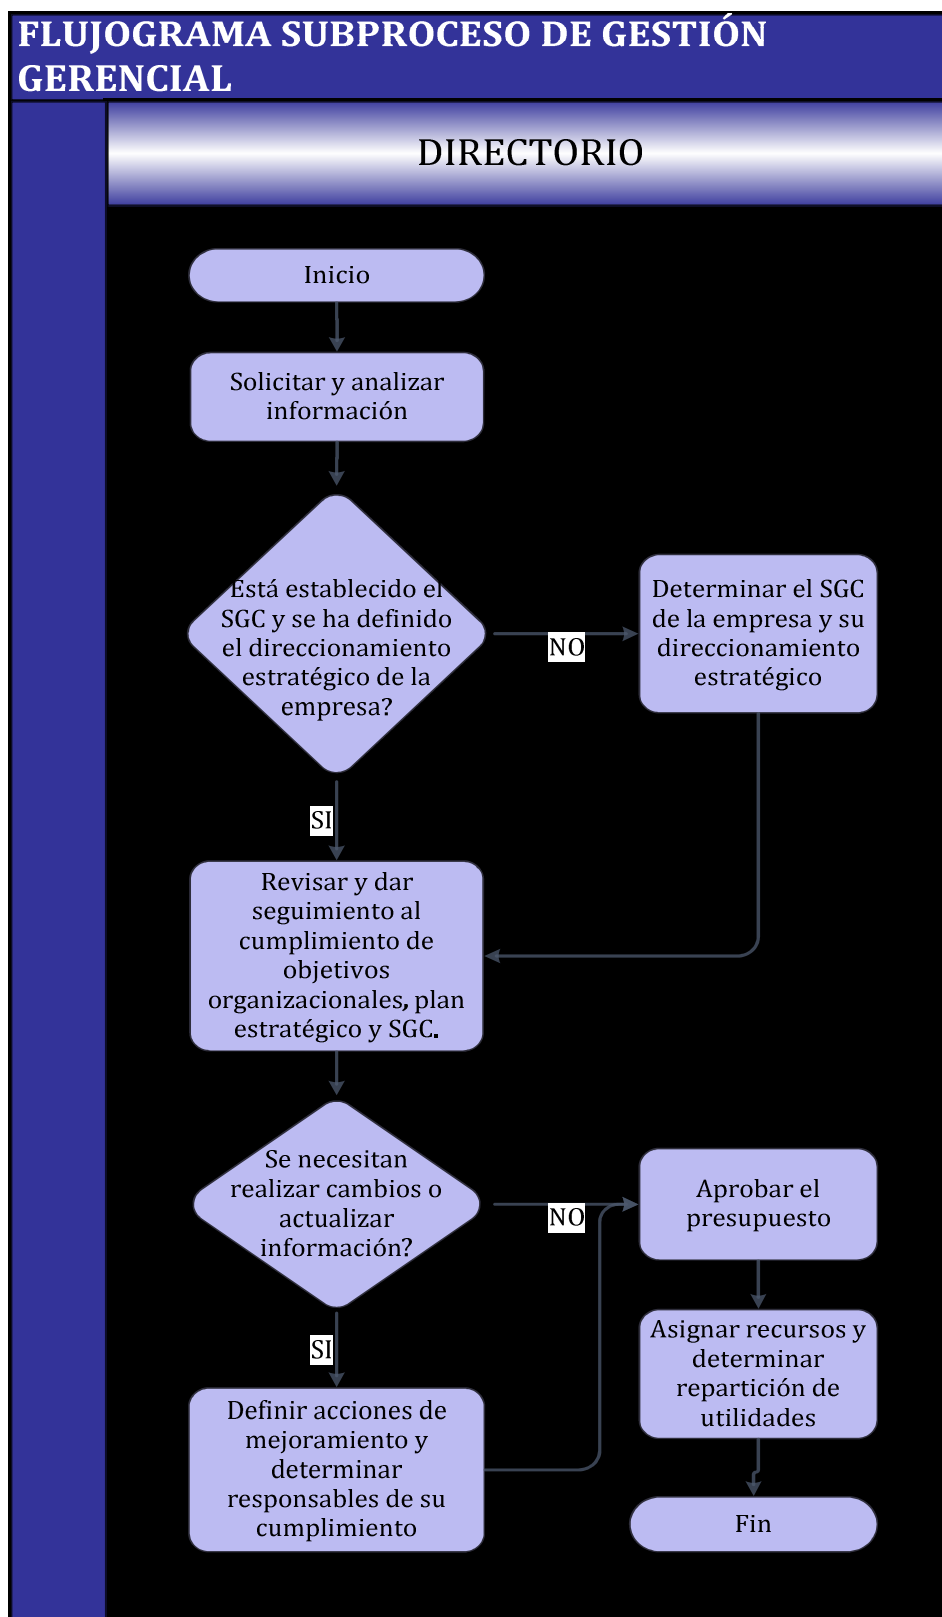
FLUJOGRAMA SUBPROCESO DE GESTIÓN GERENCIAL

DIRECTORIO

Inicio

Solicitar y analizar información

Está establecido el SGC y se ha definido el direccionamiento estratégico de la empresa?

NO

Determinar el SGC de la empresa y su direccionamiento estratégico

SI

Revisar y dar seguimiento al cumplimiento de objetivos organizacionales, plan estratégico y SGC.

Se necesitan realizar cambios o actualizar información?

NO

Aprobar el presupuesto

SI

Asignar recursos y determinar repartición de utilidades

Definir acciones de mejoramiento y determinar responsables de su cumplimiento

Fin